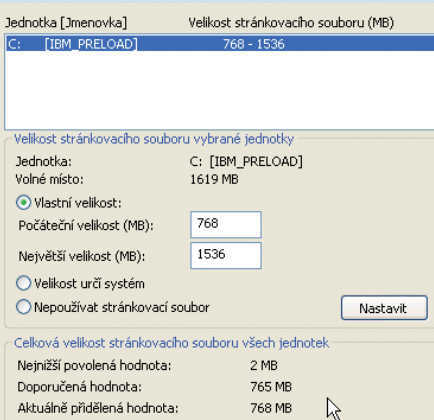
Jednotka [Jmenovka]   Velikost stránkovacího souboru (MB)

C:   [IBM_PRELOAD]   768 - 1536

Velikost stránkovacího souboru vybrané jednotky

Jednotka:   C:  [IBM_PRELOAD]

Volné místo:   1619 MB

Vlastní velikost:

Počáteční velikost (MB):   768

Největší velikost (MB):   1536

Velikost určí systém

Nepoužívat stránkovací soubor

Nastavit

Celková velikost stránkovacího souboru všech jednotek

Nejnižší povolená hodnota:   2 MB

Doporučená hodnota:   765 MB

Aktuálně přidělená hodnota:   768 MB